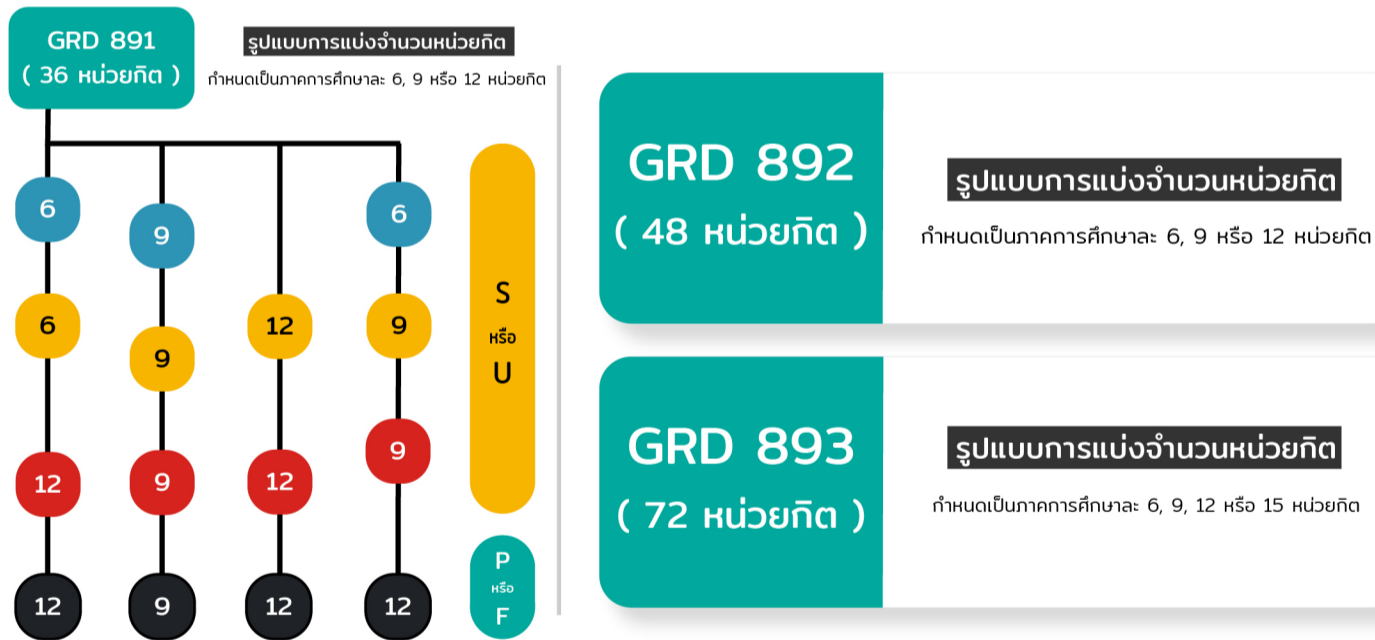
GRD 891
( 36 หน่วยกิต )

รูปแบบการแบ่งจำนวนหน่วยกิต

กำหนดเป็นภาคการศึกษาละ 6, 9 หรือ 12 หน่วยกิต

6 9 6
6 9 12 9
9
12 9 12 9
12 9 12 12

S
หรือ
U

P
หรือ
F

GRD 892
( 48 หน่วยกิต )

รูปแบบการแบ่งจำนวนหน่วยกิต

กำหนดเป็นภาคการศึกษาละ 6, 9 หรือ 12 หน่วยกิต

GRD 893
( 72 หน่วยกิต )

รูปแบบการแบ่งจำนวนหน่วยกิต

กำหนดเป็นภาคการศึกษาละ 6, 9, 12 หรือ 15 หน่วยกิต